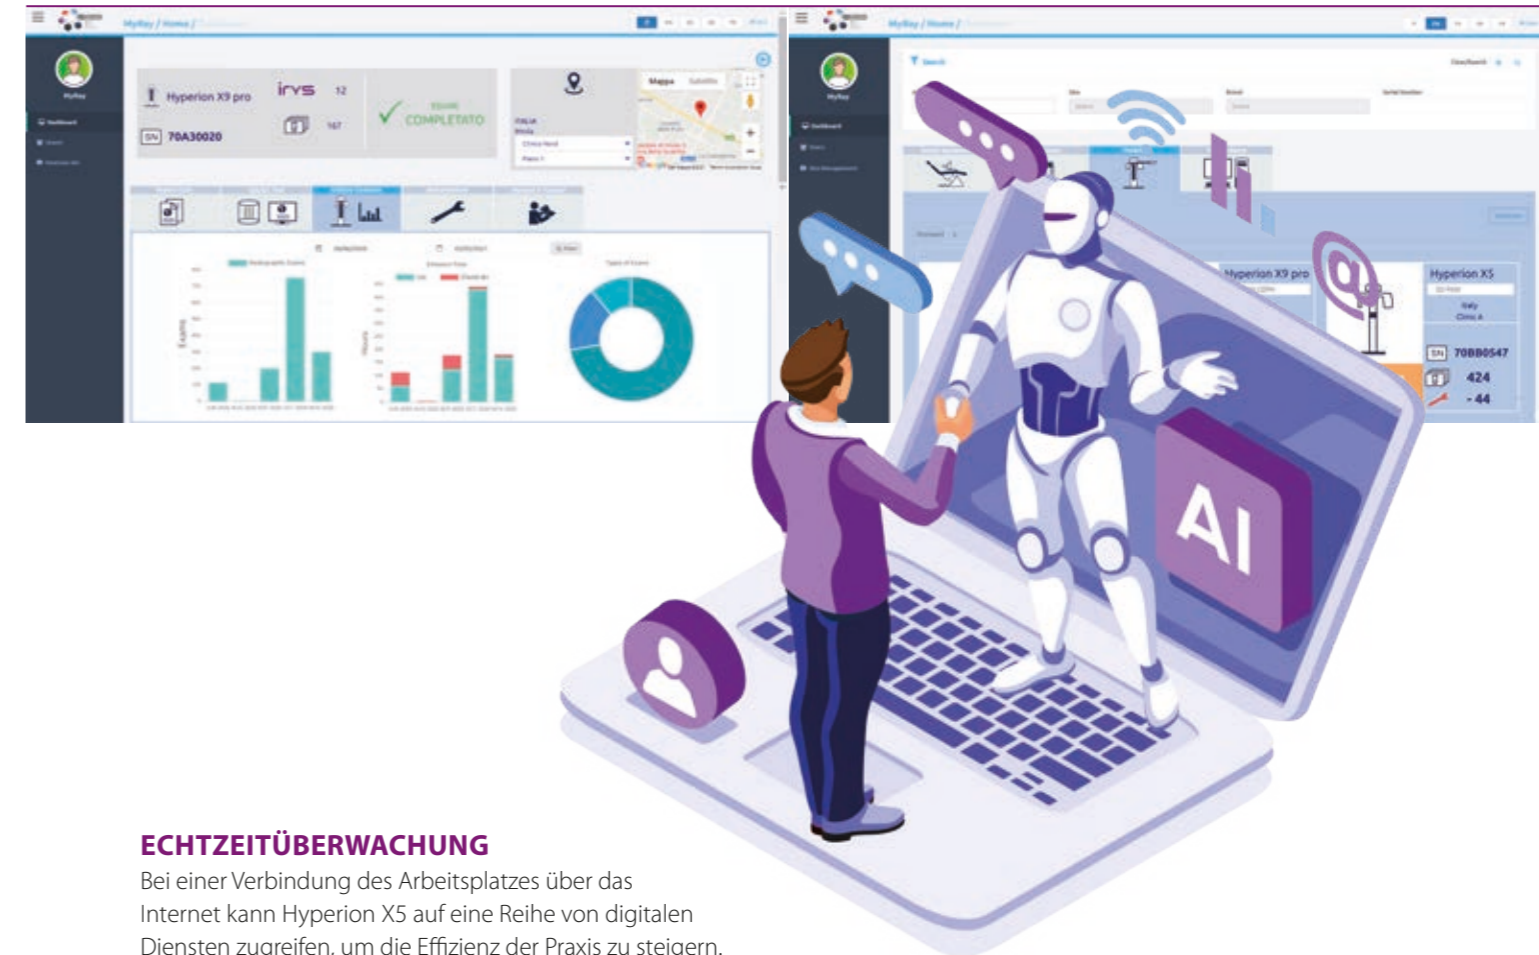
MyRay / Home /

MyRay

Hyperion X9 pro

irys 12

167

SN 70A30020

ESAME COMPLETATO

ITALIA

Mappa Satellite

MyRay / Home /

MyRay

Search

Hyperion X9 pro

Hyperion X5

SN 70B80547

424

- 44

AI

ECHTZEITÜBERWACHUNG

Bei einer Verbindung des Arbeitsplatzes über das Internet kann Hyperion X5 auf eine Reihe von digitalen Diensten zugreifen, um die Effizienz der Praxis zu steigern.